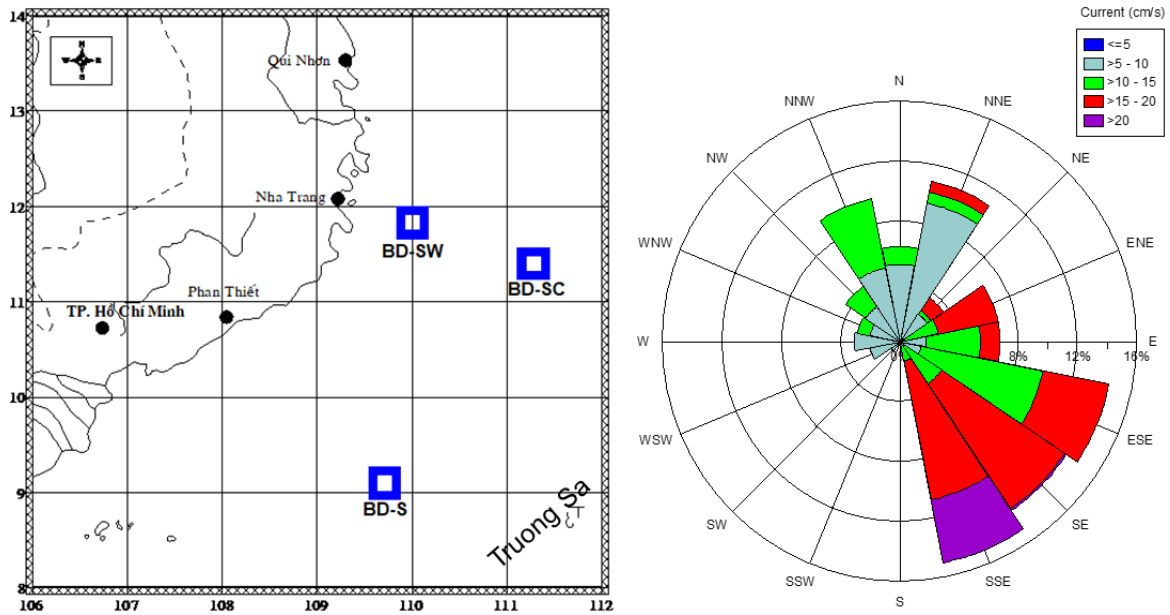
14
13
12
11
10
9
8
106
107
108
109
110
111
112
N
W
E
S
Qui Nhơn
Nha Trang
BD-SW
BD-SC
Phan Thiết
TP. Hồ Chí Minh
BD-S
Truong Sa

Current (cm/s)
<=5
>5 - 10
>10 - 15
>15 - 20
>20
N
NNE
NE
ENE
E
ESE
SE
SSE
S
SSW
SW
WSW
W
WNW
NW
NNW
0
8%
12%
16%